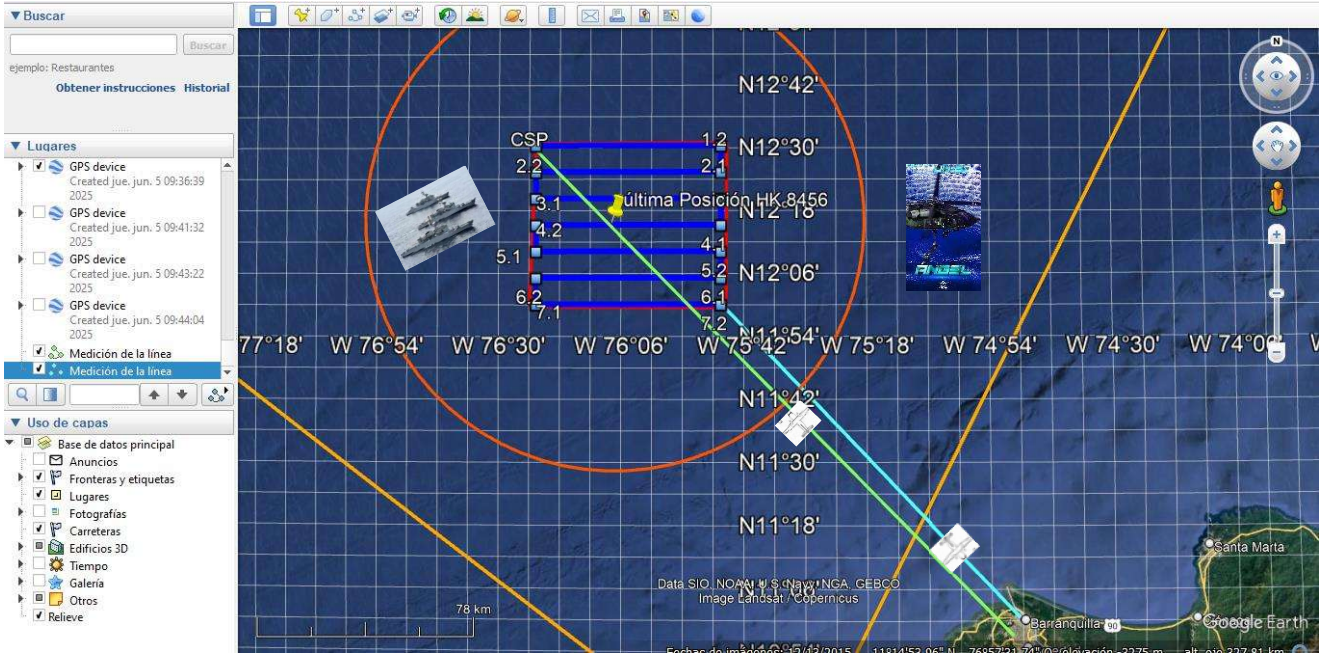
▼ Buscar

Buscar

ejemplo: Restaurantes

Obtener instrucciones Historial

▼ Lugares

GPS device
Created jue. jun. 5 09:36:39 2025

GPS device
Created jue. jun. 5 09:41:32 2025

GPS device
Created jue. jun. 5 09:43:22 2025

GPS device
Created jue. jun. 5 09:44:04 2025

Medición de la línea

Medición de la línea

▼ Uso de capas

Base de datos principal
Anuncios
Fronteras y etiquetas
Lugares
Fotografías
Carreteras
Edificios 3D
Tiempo
Galería
Otros
Relieve

N12°42'
CSP
1.2
N12°30'
2.2
2.1
3.1
última Posición HK 8456
N12°18'
4.2
4.1
5.1
5.2
N12°06'
6.2
6.1
7.1
7.2
N11°54'
77°18'
W 76°54'
W 76°30'
W 76°06'
W 75°42'
W 75°18'
W 74°54'
W 74°30'
W 74°06'
N11°42'
N11°30'
N11°18'
Santa Marta
Barranquilla
90
Data SIO, NOAA, U.S. Navy, NGA, GEBCO
Image Landsat / Copernicus
78 km
Google Earth
Fechas de imágenes: 12/12/2015 11°14'53.06" N 76°57'21.74" O elevación -2275 m alt. ojo 327.81 km